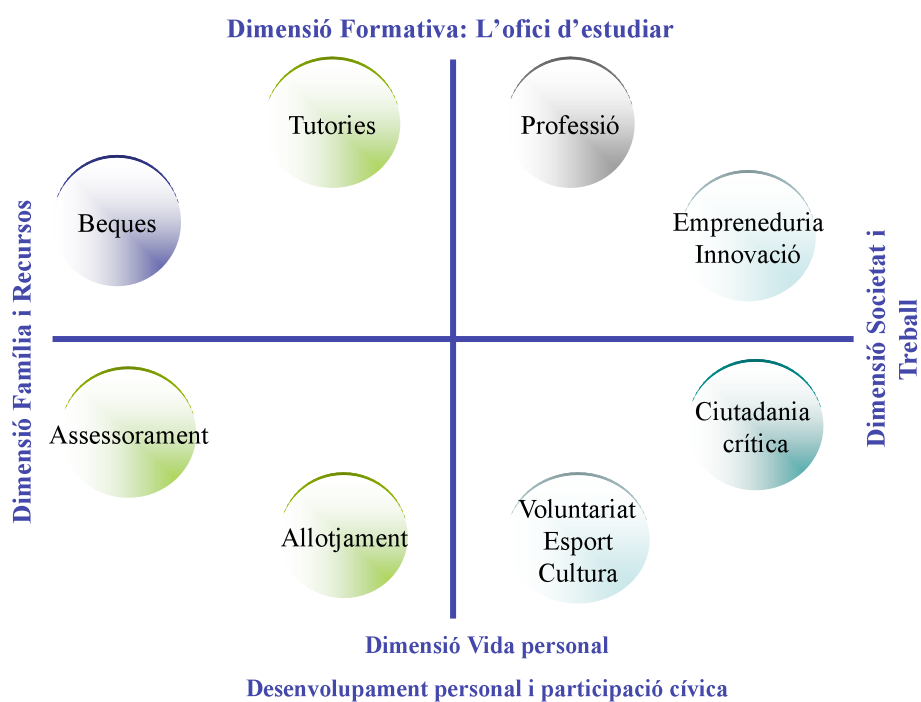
Dimensió Formativa: L'ofici d'estudiar

Tutories

Professió

Beques

Empreneduria
Innovació

Dimensió Família i Recursos

Dimensió Societat i Treball

Assessorament

Ciutadania crítica

Allotjament

Voluntariat
Esport
Cultura

Dimensió Vida personal

Desenvolupament personal i participació cívica